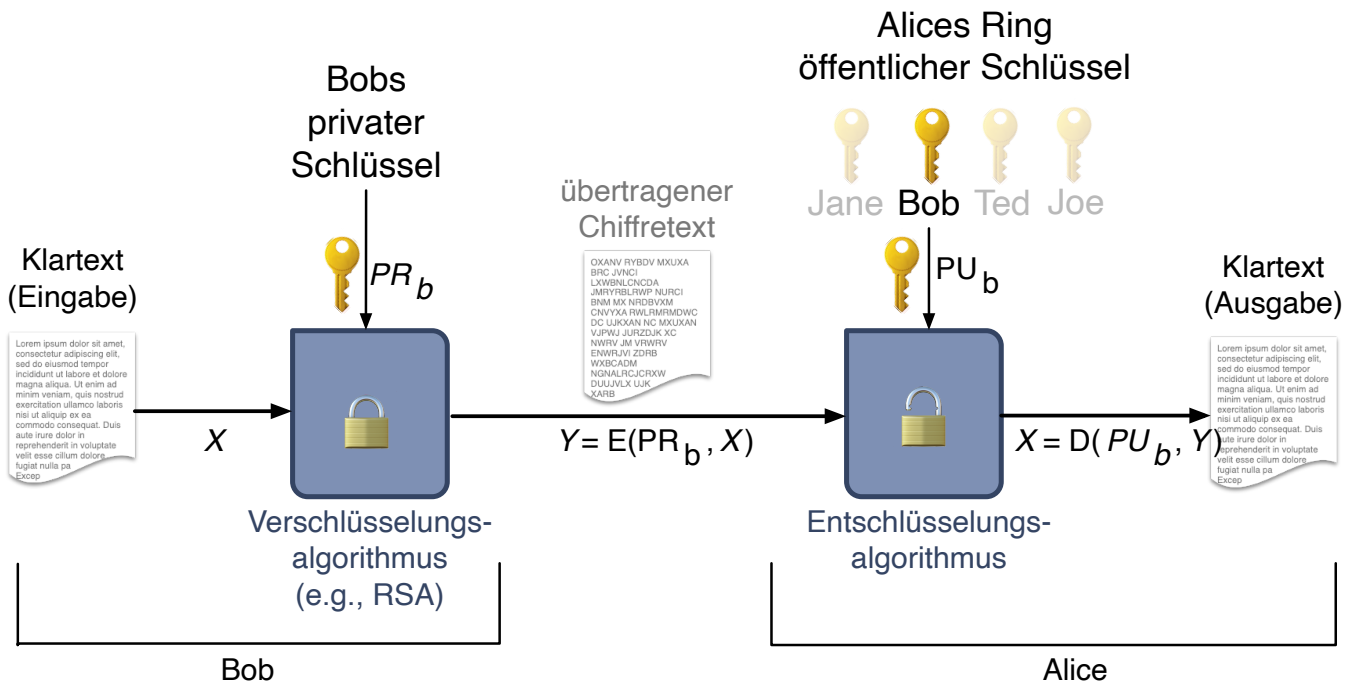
Alices Ring
öffentlicher Schlüssel

Bobs
privater
Schlüssel

Jane Bob Ted Joe

übertragener
Chiffretext

OXANV RYBDV MXUXA
BRC JVNCI
LXWBNLCNCDA
JMRYRBLRWP NURCI
BNM MX NRDBVXM
CNVYXA RWLRMRMDWC
DC UJKXAN NC MXUXAN
VJPWJ JURZDJK XC
NWRV JM VRWRV
ENWRJVI ZDRB
WXBCADM
NGNALRCJCRXW
DUUJVLX UJK
XARB

Klartext
(Eingabe)

Lorem ipsum dolor sit amet, consectetur adipiscing elit, sed do eiusmod tempor incididunt ut labore et dolore magna aliqua. Ut enim ad minim veniam, quis nostrud exercitation ullamco laboris nisi ut aliquip ex ea commodo consequat. Duis aute irure dolor in reprehenderit in voluptate velit esse cillum dolore fugiat nulla pa Excep

$PR_b$

$PU_b$

Klartext
(Ausgabe)

Lorem ipsum dolor sit amet, consectetur adipiscing elit, sed do eiusmod tempor incididunt ut labore et dolore magna aliqua. Ut enim ad minim veniam, quis nostrud exercitation ullamco laboris nisi ut aliquip ex ea commodo consequat. Duis aute irure dolor in reprehenderit in voluptate velit esse cillum dolore fugiat nulla pa Excep

$X$

$Y = E(PR_b, X)$

$X = D(PU_b, Y)$

Verschlüsselungsalgorithmus
(e.g., RSA)

Entschlüsselungsalgorithmus

Bob

Alice